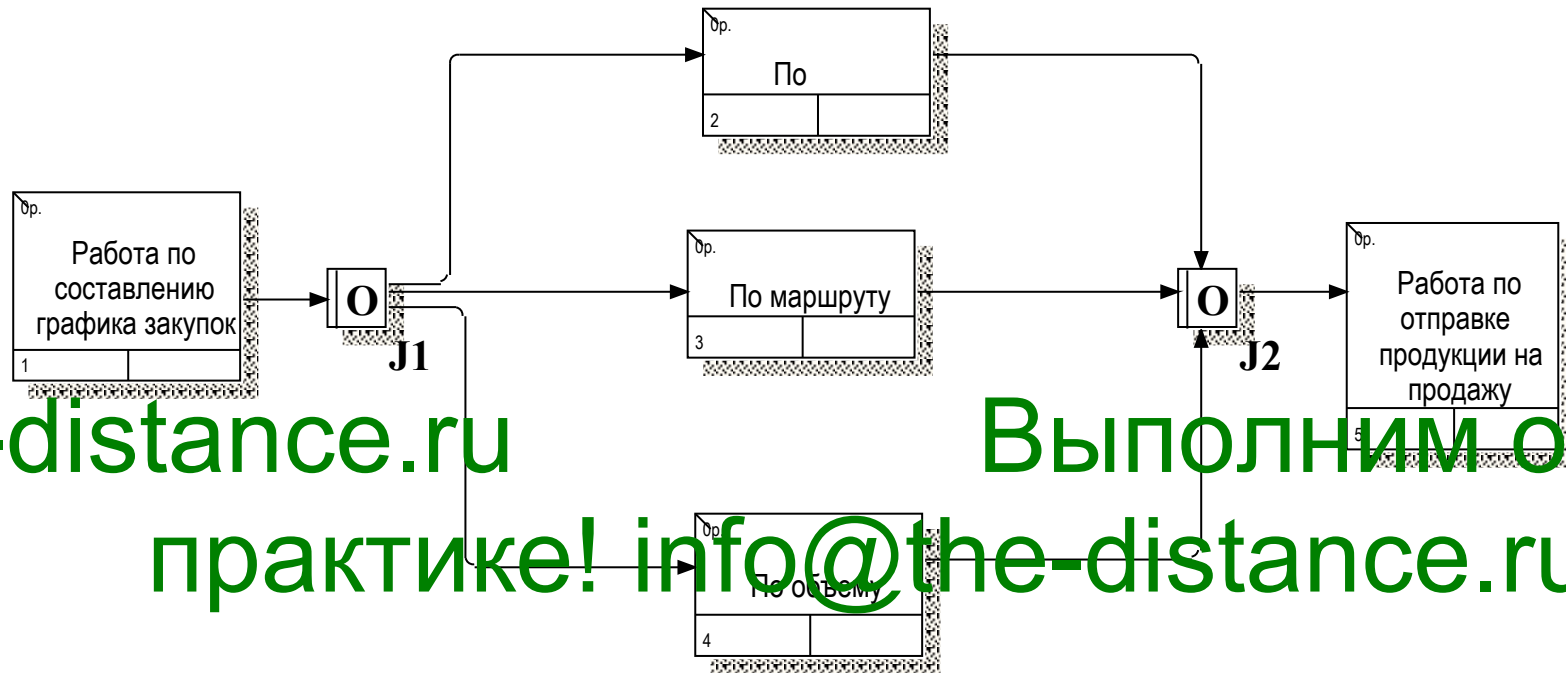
0р.
По
2

0р.
Работа по составлению графика закупок
1

O
J1

0р.
По маршруту
3

O
J2

0р.
Работа по отправке продукции на продажу
5

0р.
По объему
4

-distance.ru Выполним о
практике! info@the-distance.ru